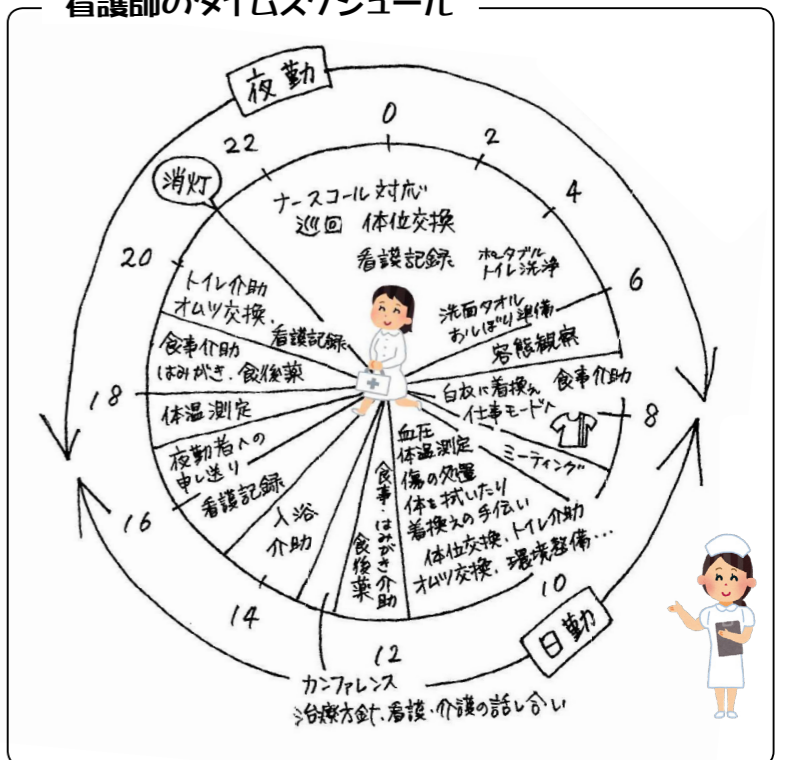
看護師のタイムスケジュール

夜勤

0
2
4
6
8
10
12
14
16
18
20
22

消灯

ナースコール対応
巡回 体位交換
看護記録
ポータブルトイレ洗浄
洗面タオル おしぼり準備
容態観察
白衣に着換え 仕事モードへ
食事介助
ミーティング
血圧 体温測定
傷の処置
体を拭いたり
着換えの手伝い
体位交換、トイレ介助
オムツ交換、環境整備…
食事・はみがき介助
食後薬
入浴 介助
看護記録
夜勤者への申し送り
体温測定
食事介助
はみがき、食後薬
トイレ介助
オムツ交換、
看護記録

日勤

カンファレンス
治療方針、看護・介護の話し合い